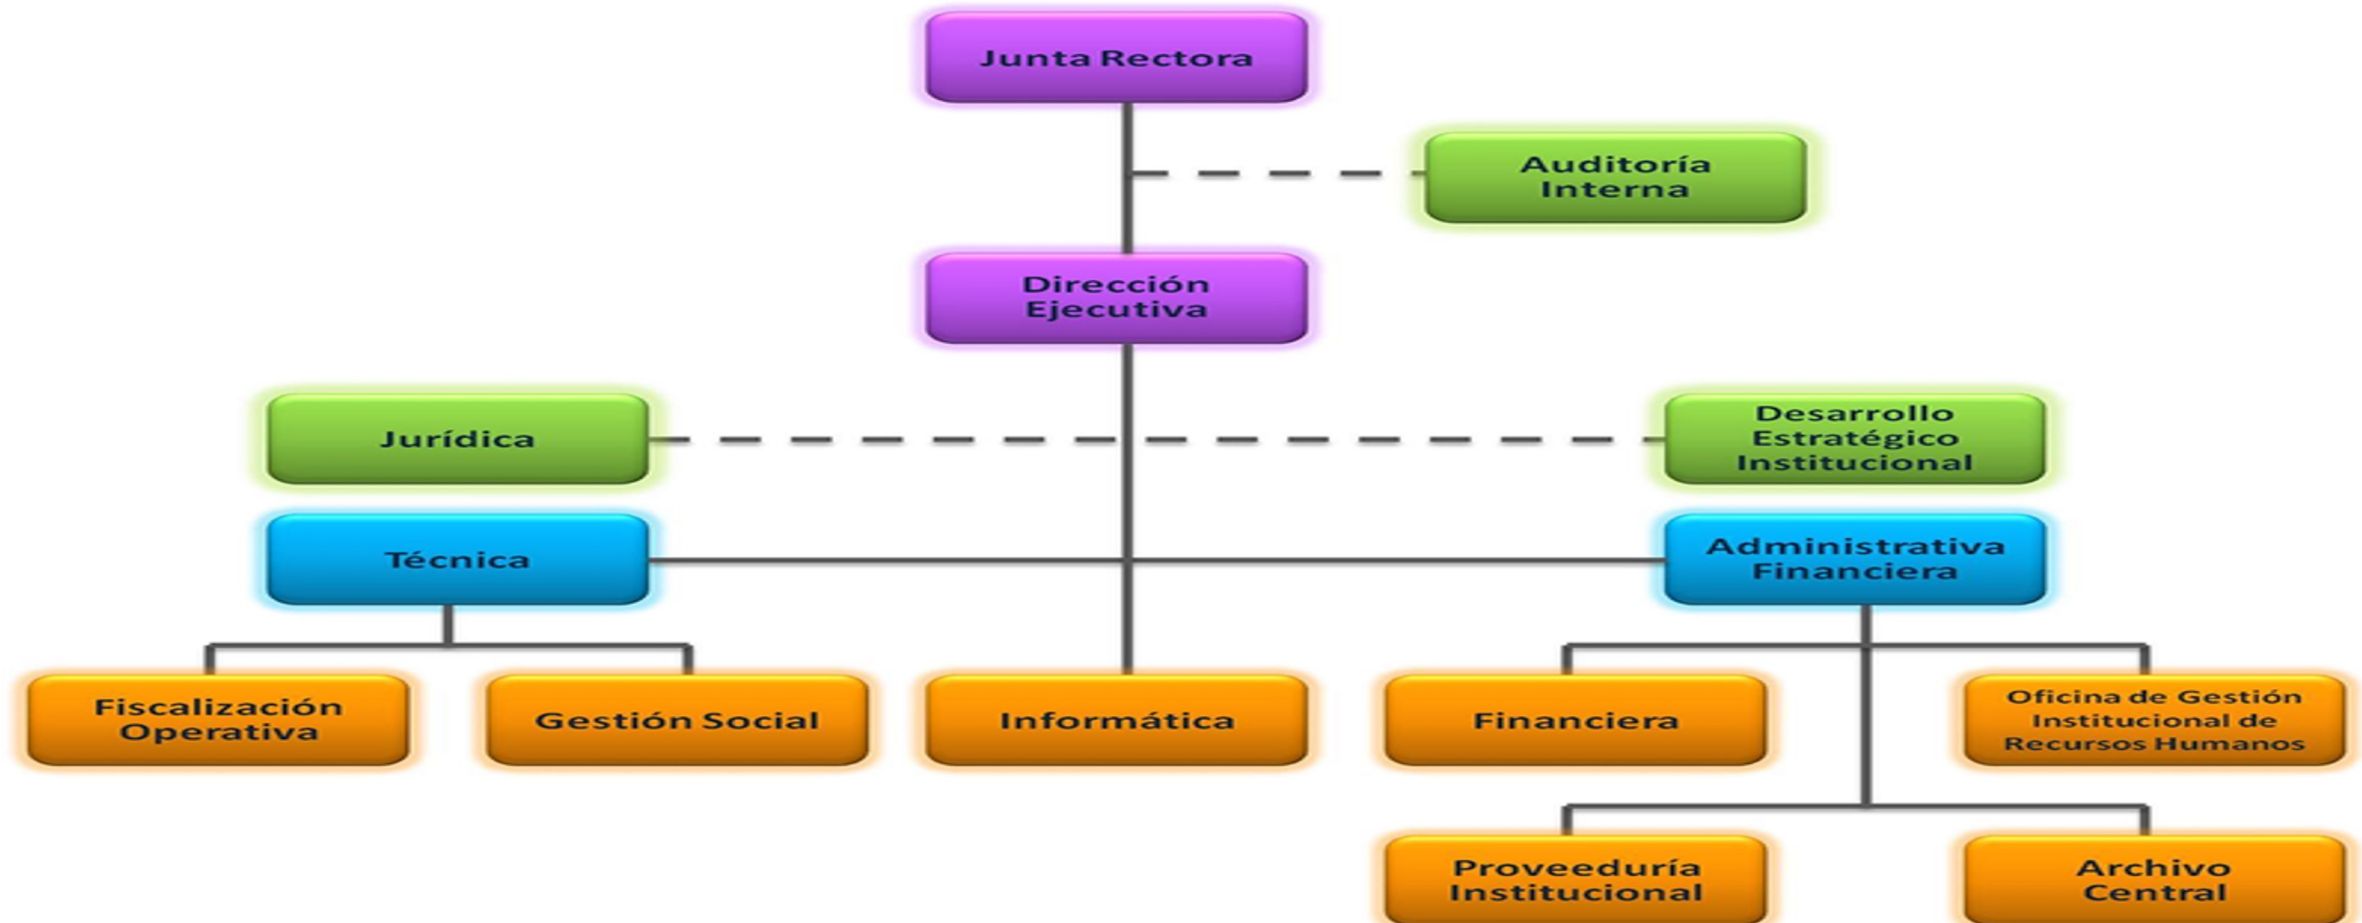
Junta Rectora

Auditoría Interna

Dirección Ejecutiva

Jurídica

Desarrollo Estratégico Institucional

Técnica

Administrativa Financiera

Fiscalización Operativa

Gestión Social

Informática

Financiera

Oficina de Gestión Institucional de Recursos Humanos

Proveeduría Institucional

Archivo Central